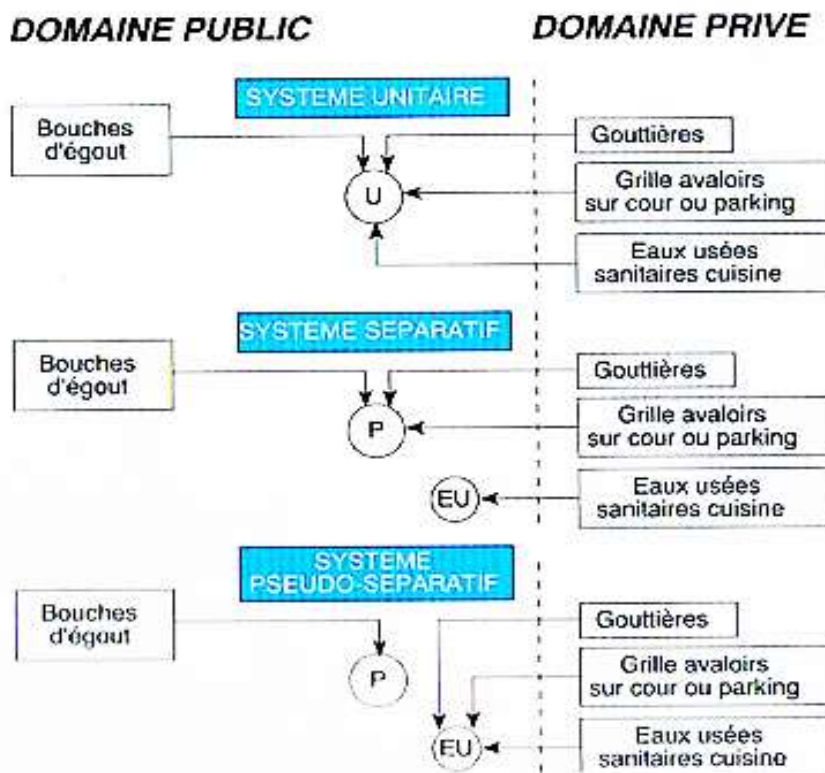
DOMAINE PUBLIC

DOMAINE PRIVE

SYSTEME UNITAIRE

Bouches d'égout

Gouttières

U

Grille avaloirs sur cour ou parking

Eaux usées sanitaires cuisine

SYSTEME SEPARATIF

Bouches d'égout

Gouttières

P

Grille avaloirs sur cour ou parking

EU

Eaux usées sanitaires cuisine

SYSTEME PSEUDO-SEPARATIF

Bouches d'égout

Gouttières

P

Grille avaloirs sur cour ou parking

EU

Eaux usées sanitaires cuisine